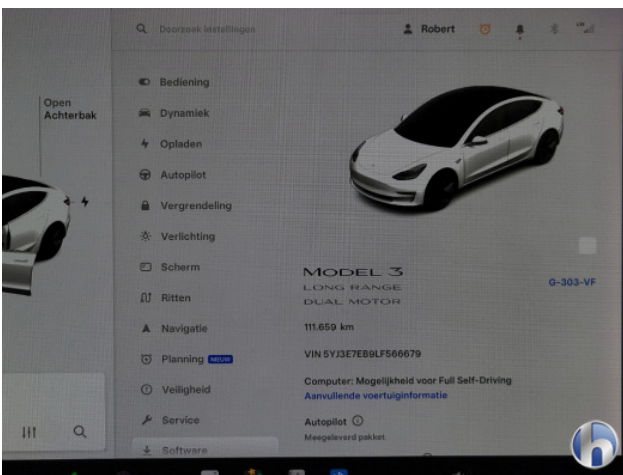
Open Achterbak

Doorzoek instellingen

Robert

Bediening
Dynamiek
Opladen
Autopilot
Vergrendeling
Verlichting
Scherm
Ritten
Navigatie
Planning NIEUW
Veiligheid
Service
Software

MODEL 3
LONG RANGE
DUAL MOTOR

G-303-VF

111.659 km

VIN 5YJ3E7EB9LF566679

Computer: Mogelijkheid voor Full Self-Driving
Aanvullende voertuiginformatie

Autopilot
Meegeleverd pakket